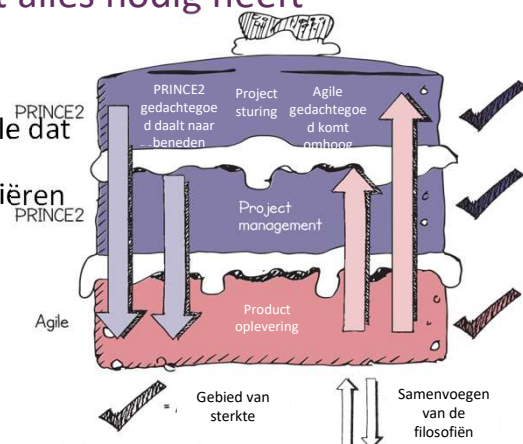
t alles nodig heeft

le dat

iëren

PRINCE2

PRINCE2 gedachtegoed daalt naar beneden

Project sturing

Agile gedachtegoed komt omhoog

PRINCE2

Project management

Agile

Product oplevering

=

Gebied van sterkte

Samenvoegen van de filosofiën